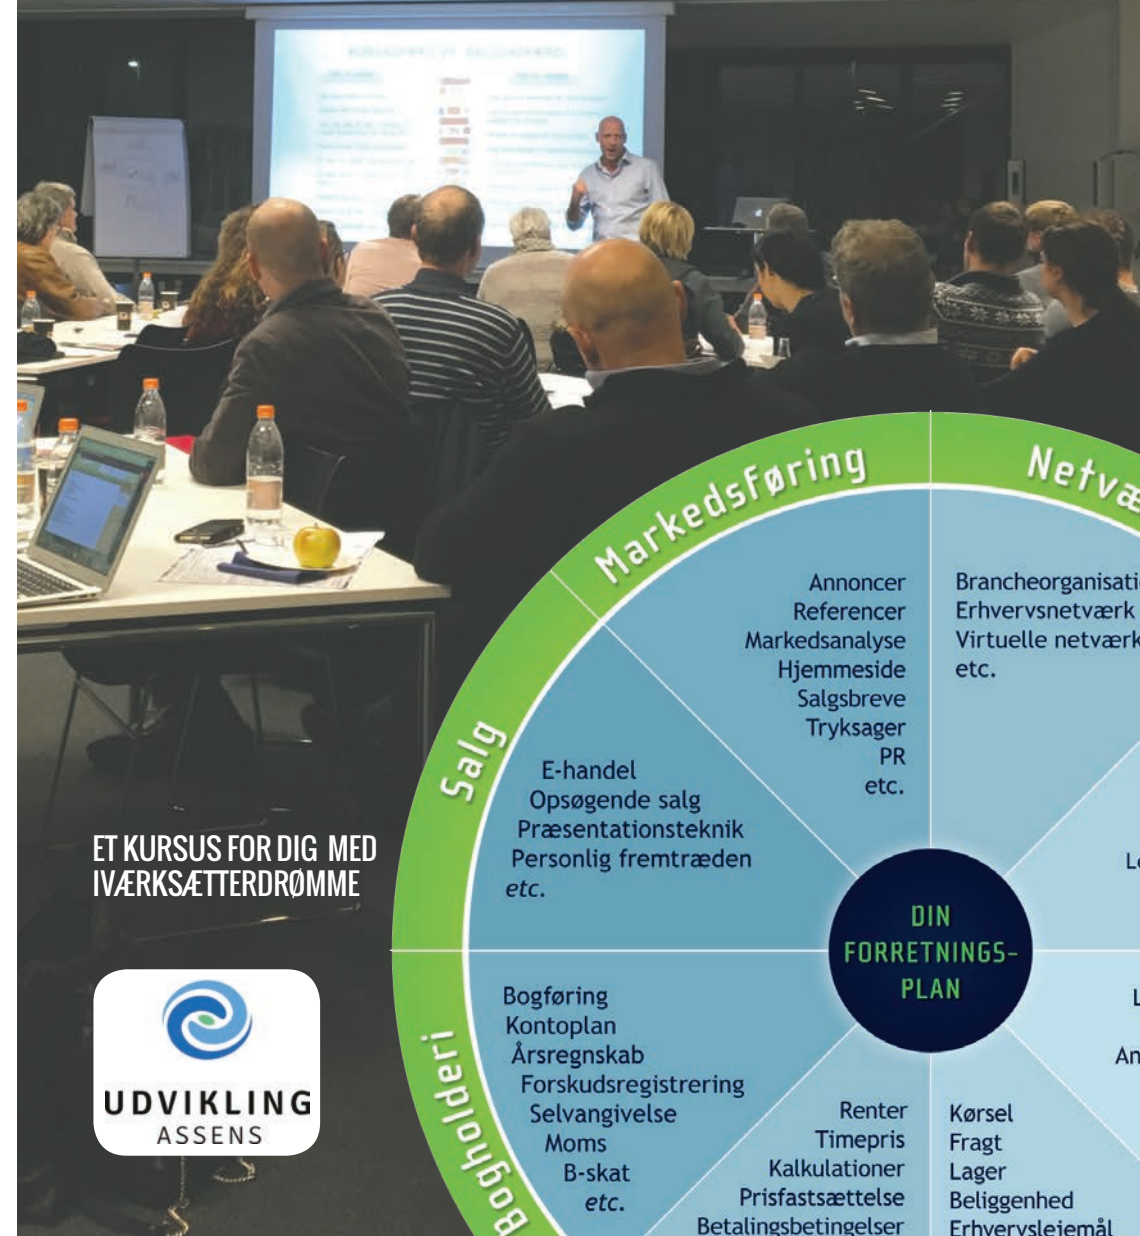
ET KURSUS FOR DIG MED IVÆRKSÆTTERDRØMME

UDVIKLING
ASSENS

Markedsføring

Netvæ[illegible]

Annoncer
Referencer
Markedsanalyse
Hjemmeside
Salgsbreve
Tryksager
PR
etc.

Brancheorganisati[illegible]
Erhvervsnetværk
Virtuelle netværk
etc.

Salg

E-handel
Opsøgende salg
Præsentationsteknik
Personlig fremtræden
etc.

DIN FORRETNINGS-PLAN

Bogholderi

Bogføring
Kontoplan
Årsregnskab
Forskudsregistrering
Selvangivelse
Moms
B-skat
etc.

Renter
Timepris
Kalkulationer
Prisfastsættelse
Betalingsbetingelser

Kørsel
Fragt
Lager
Beliggenhed
Erhvervslejemål

Le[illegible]
L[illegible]
An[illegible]